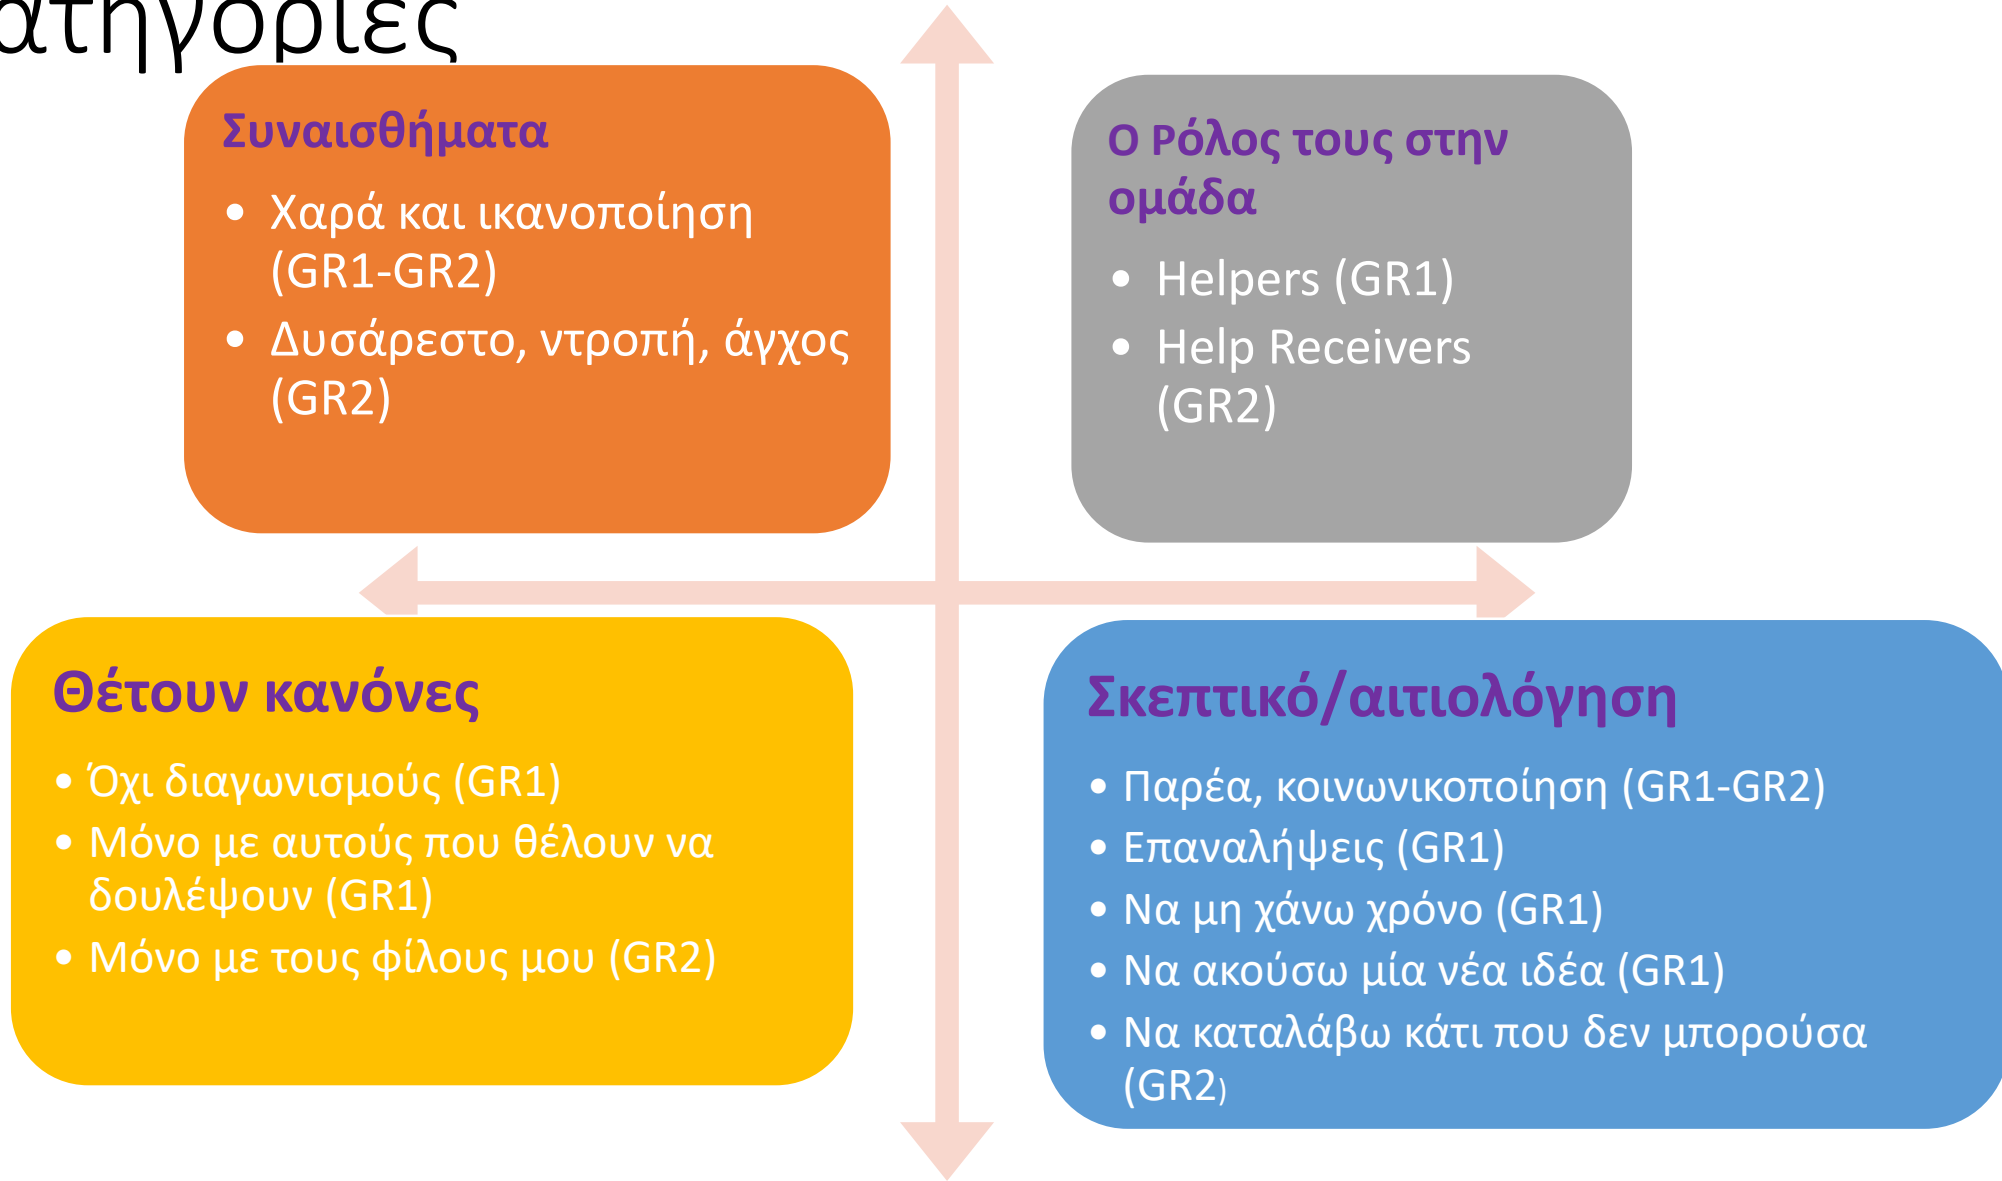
ατηγορίες

Συναισθήματα
• Χαρά και ικανοποίηση (GR1-GR2)
• Δυσάρεστο, ντροπή, άγχος (GR2)

Ο Ρόλος τους στην ομάδα
• Helpers (GR1)
• Help Receivers (GR2)

Θέτουν κανόνες
• Όχι διαγωνισμούς (GR1)
• Μόνο με αυτούς που θέλουν να δουλέψουν (GR1)
• Μόνο με τους φίλους μου (GR2)

Σκεπτικό/αιτιολόγηση
• Παρέα, κοινωνικοποίηση (GR1-GR2)
• Επαναλήψεις (GR1)
• Να μη χάνω χρόνο (GR1)
• Να ακούσω μία νέα ιδέα (GR1)
• Να καταλάβω κάτι που δεν μπορούσα (GR2)